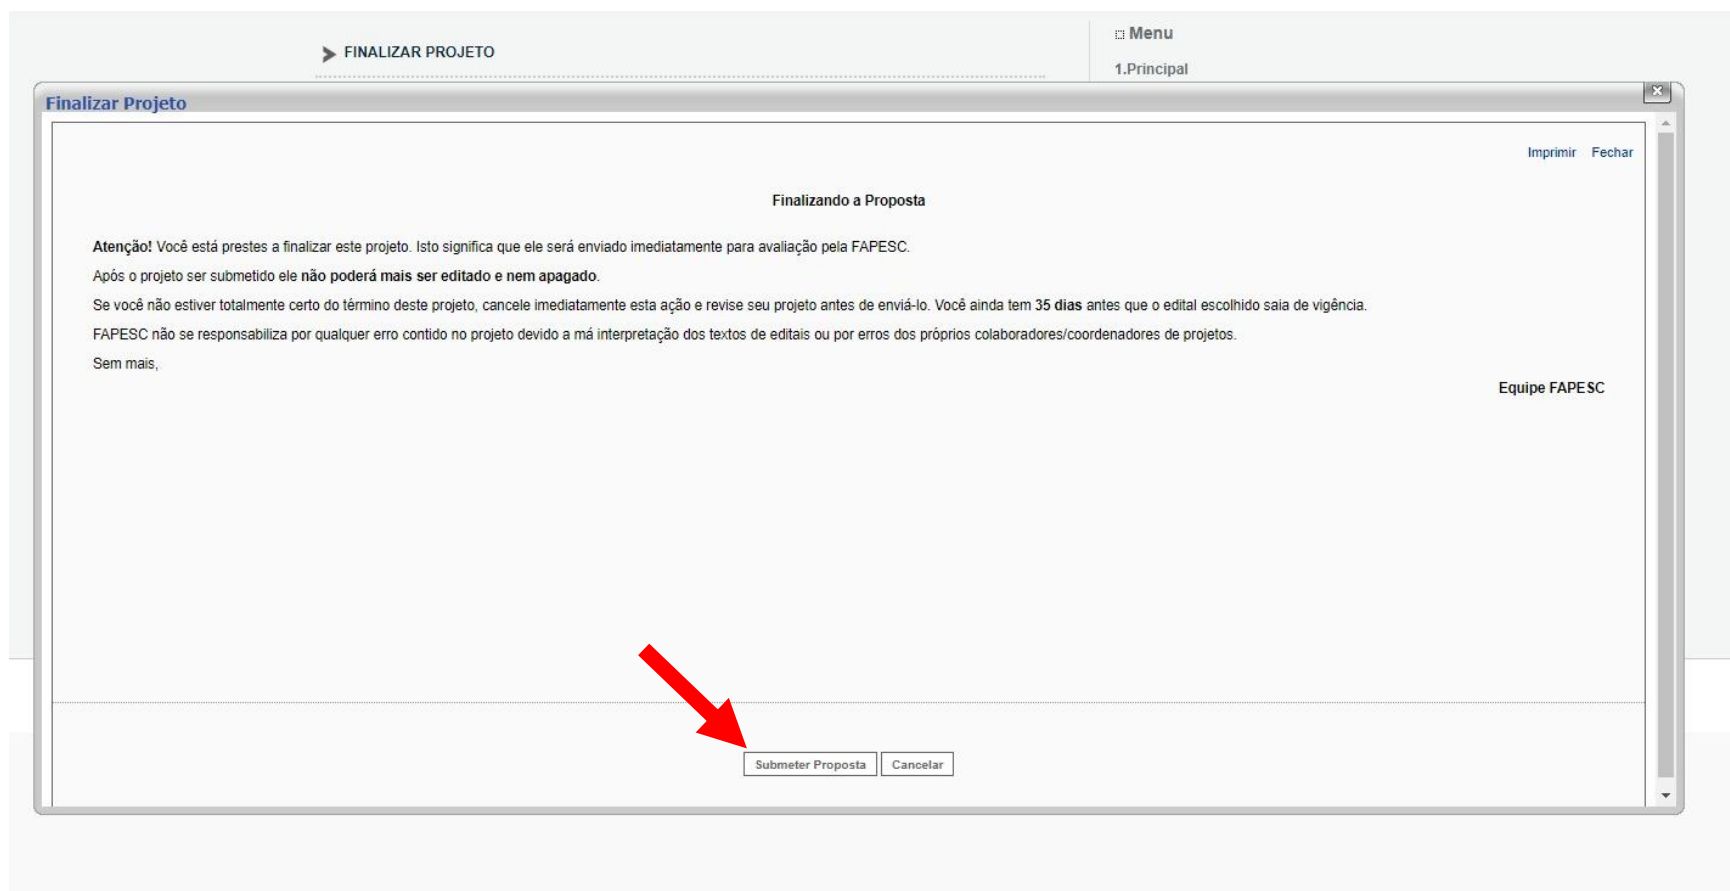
FINALIZAR PROJETO

Menu

1.Principal

Finalizar Projeto

Imprimir Fechar

Finalizando a Proposta

Atenção! Você está prestes a finalizar este projeto. Isto significa que ele será enviado imediatamente para avaliação pela FAPESC.

Após o projeto ser submetido ele não poderá mais ser editado e nem apagado.

Se você não estiver totalmente certo do término deste projeto, cancele imediatamente esta ação e revise seu projeto antes de enviá-lo. Você ainda tem 35 dias antes que o edital escolhido saia de vigência.

FAPESC não se responsabiliza por qualquer erro contido no projeto devido a má interpretação dos textos de editais ou por erros dos próprios colaboradores/coordenadores de projetos.

Sem mais,

Equipe FAPESC

Submeter Proposta Cancelar